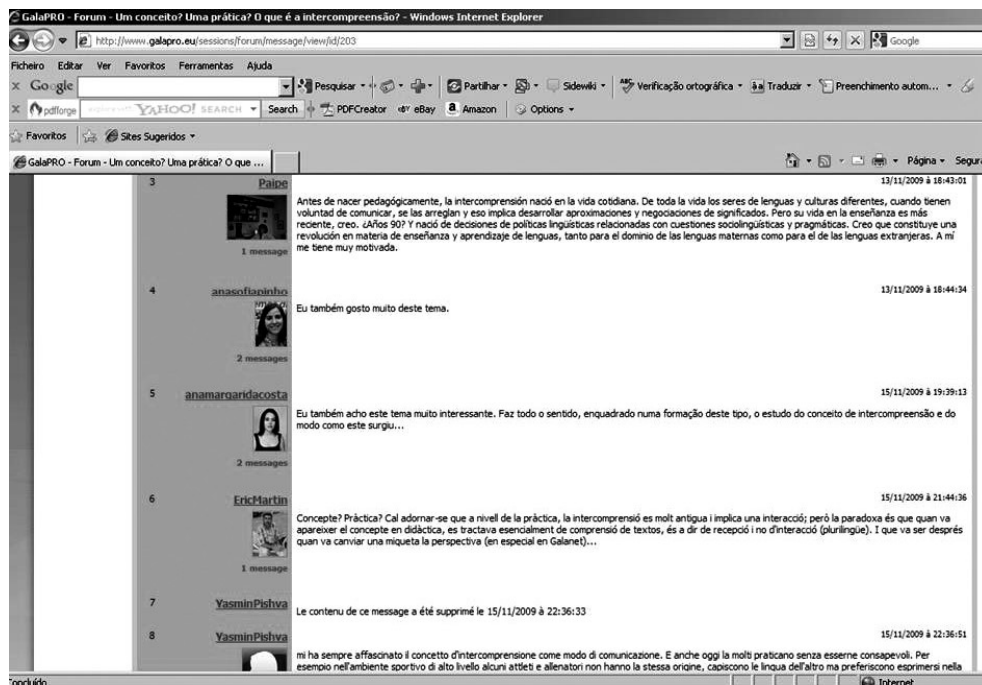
GalaPRO - Forum - Um conceito? Uma prática? O que é a intercompreensão? - Windows Internet Explorer

http://www.galapro.eu/sessions/forum/message/view/id/203

Google

Ficheiro Editar Ver Favoritos Ferramentas Ajuda

Google Pesquisar Partilhar Sidewiki Verificação ortográfica Traduzir Preenchimento autom...

pdfforge YAHOO! SEARCH Search PDFCreator eBay Amazon Options

Favoritos Sites Sugeridos

GalaPRO - Forum - Um conceito? Uma prática? O que ...

Página Segura

3 Paipe 13/11/2009 à 18:43:01

1 message

Antes de nacer pedagógicamente, la intercomprensión nació en la vida cotidiana. De toda la vida los seres de lenguas y culturas diferentes, cuando tienen voluntad de comunicar, se las arreglan y eso implica desarrollar aproximaciones y negociaciones de significados. Pero su vida en la enseñanza es más reciente, creo. ¿Años 90? Y nació de decisiones de políticas lingüísticas relacionadas con cuestiones sociolingüísticas y pragmáticas. Creo que constituye una revolución en materia de enseñanza y aprendizaje de lenguas, tanto para el dominio de las lenguas maternas como para el de las lenguas extranjeras. A mí me tiene muy motivada.

4 anasofiapinho 13/11/2009 à 18:44:34

2 messages

Eu também gosto muito deste tema.

5 anamargaridacosta 15/11/2009 à 19:39:13

2 messages

Eu também acho este tema muito interessante. Faz todo o sentido, enquadrado numa formação deste tipo, o estudo do conceito de intercompreensão e do modo como este surgiu...

6 EricMartin 15/11/2009 à 21:44:36

1 message

Concepte? Pràctica? Cal adornar-se que a nivell de la pràctica, la intercomprensió es molt antigua i implica una interacció; però la paradoxa és que quan va apareixer el concepte en didàctica, es tractava esencialment de comprensió de textos, és a dir de recepció i no d'interacció (plurilingüe). I que va ser després quan va canviar una miqueta la perspectiva (en especial en Galanet)...

7 YasminPishva

Le contenu de ce message a été supprimé le 15/11/2009 à 22:36:33

8 YasminPishva 15/11/2009 à 22:36:51

mi ha sempre affascinato il concetto d'intercomprensione come modo di comunicazione. E anche oggi la molti praticano senza esserne consapevoli. Per esempio nell'ambiente sportivo di alto livello alcuni attleti e allenatori non hanno la stessa origine, capiscono le lingua dell'altro ma preferiscono esprimersi nella

Concluído

Internet